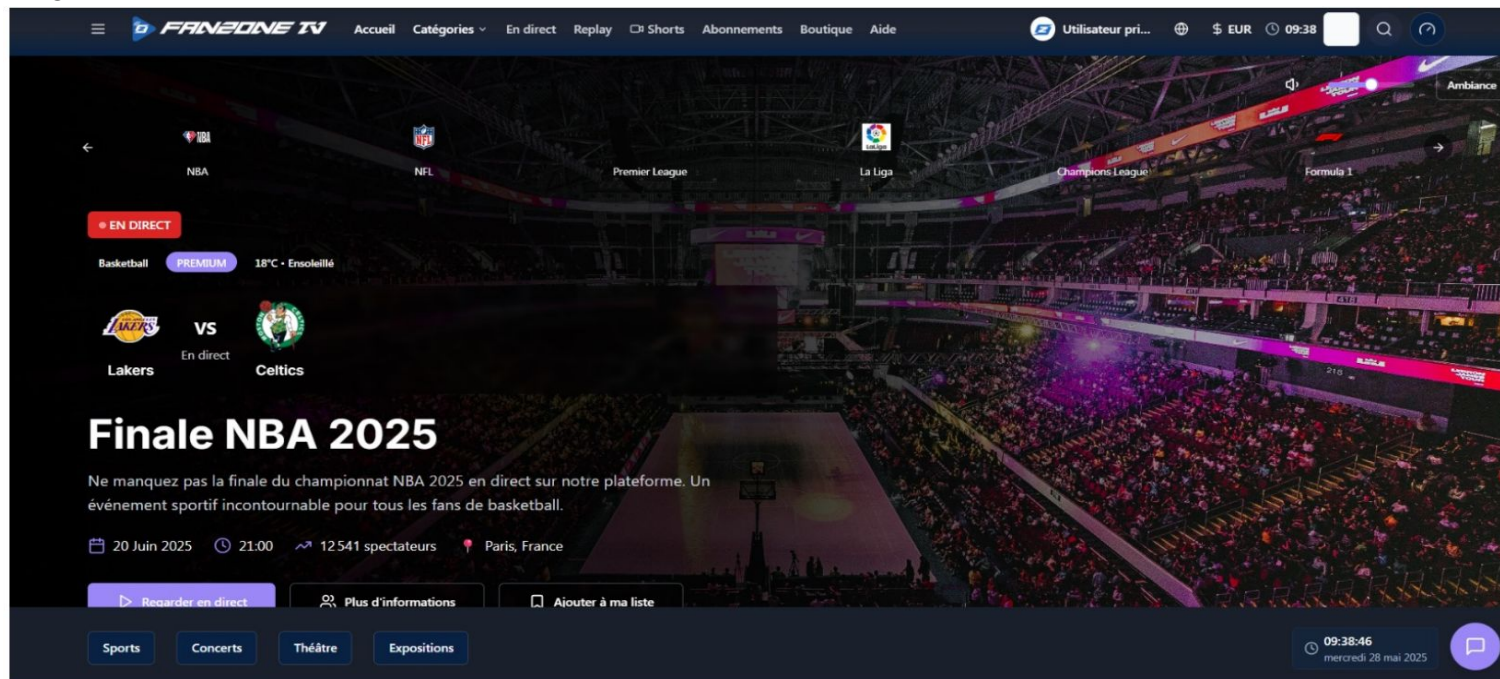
FANZONE TV Accueil Catégories En direct Replay Shorts Abonnements Boutique Aide Utilisateur pri... $ EUR 09:38

Ambiance

NBA NBA
NFL NFL
Premier League
LaLiga La Liga
Champions League
Formula 1

EN DIRECT

Basketball PREMIUM 18°C • Ensoleillé

LAKERS VS Lakers En direct Celtics

Finale NBA 2025

Ne manquez pas la finale du championnat NBA 2025 en direct sur notre plateforme. Un événement sportif incontournable pour tous les fans de basketball.

20 Juin 2025 21:00 12 541 spectateurs Paris, France

Regarder en direct Plus d'informations Ajouter à ma liste

Sports Concerts Théâtre Expositions

09:38:46 mercredi 28 mai 2025